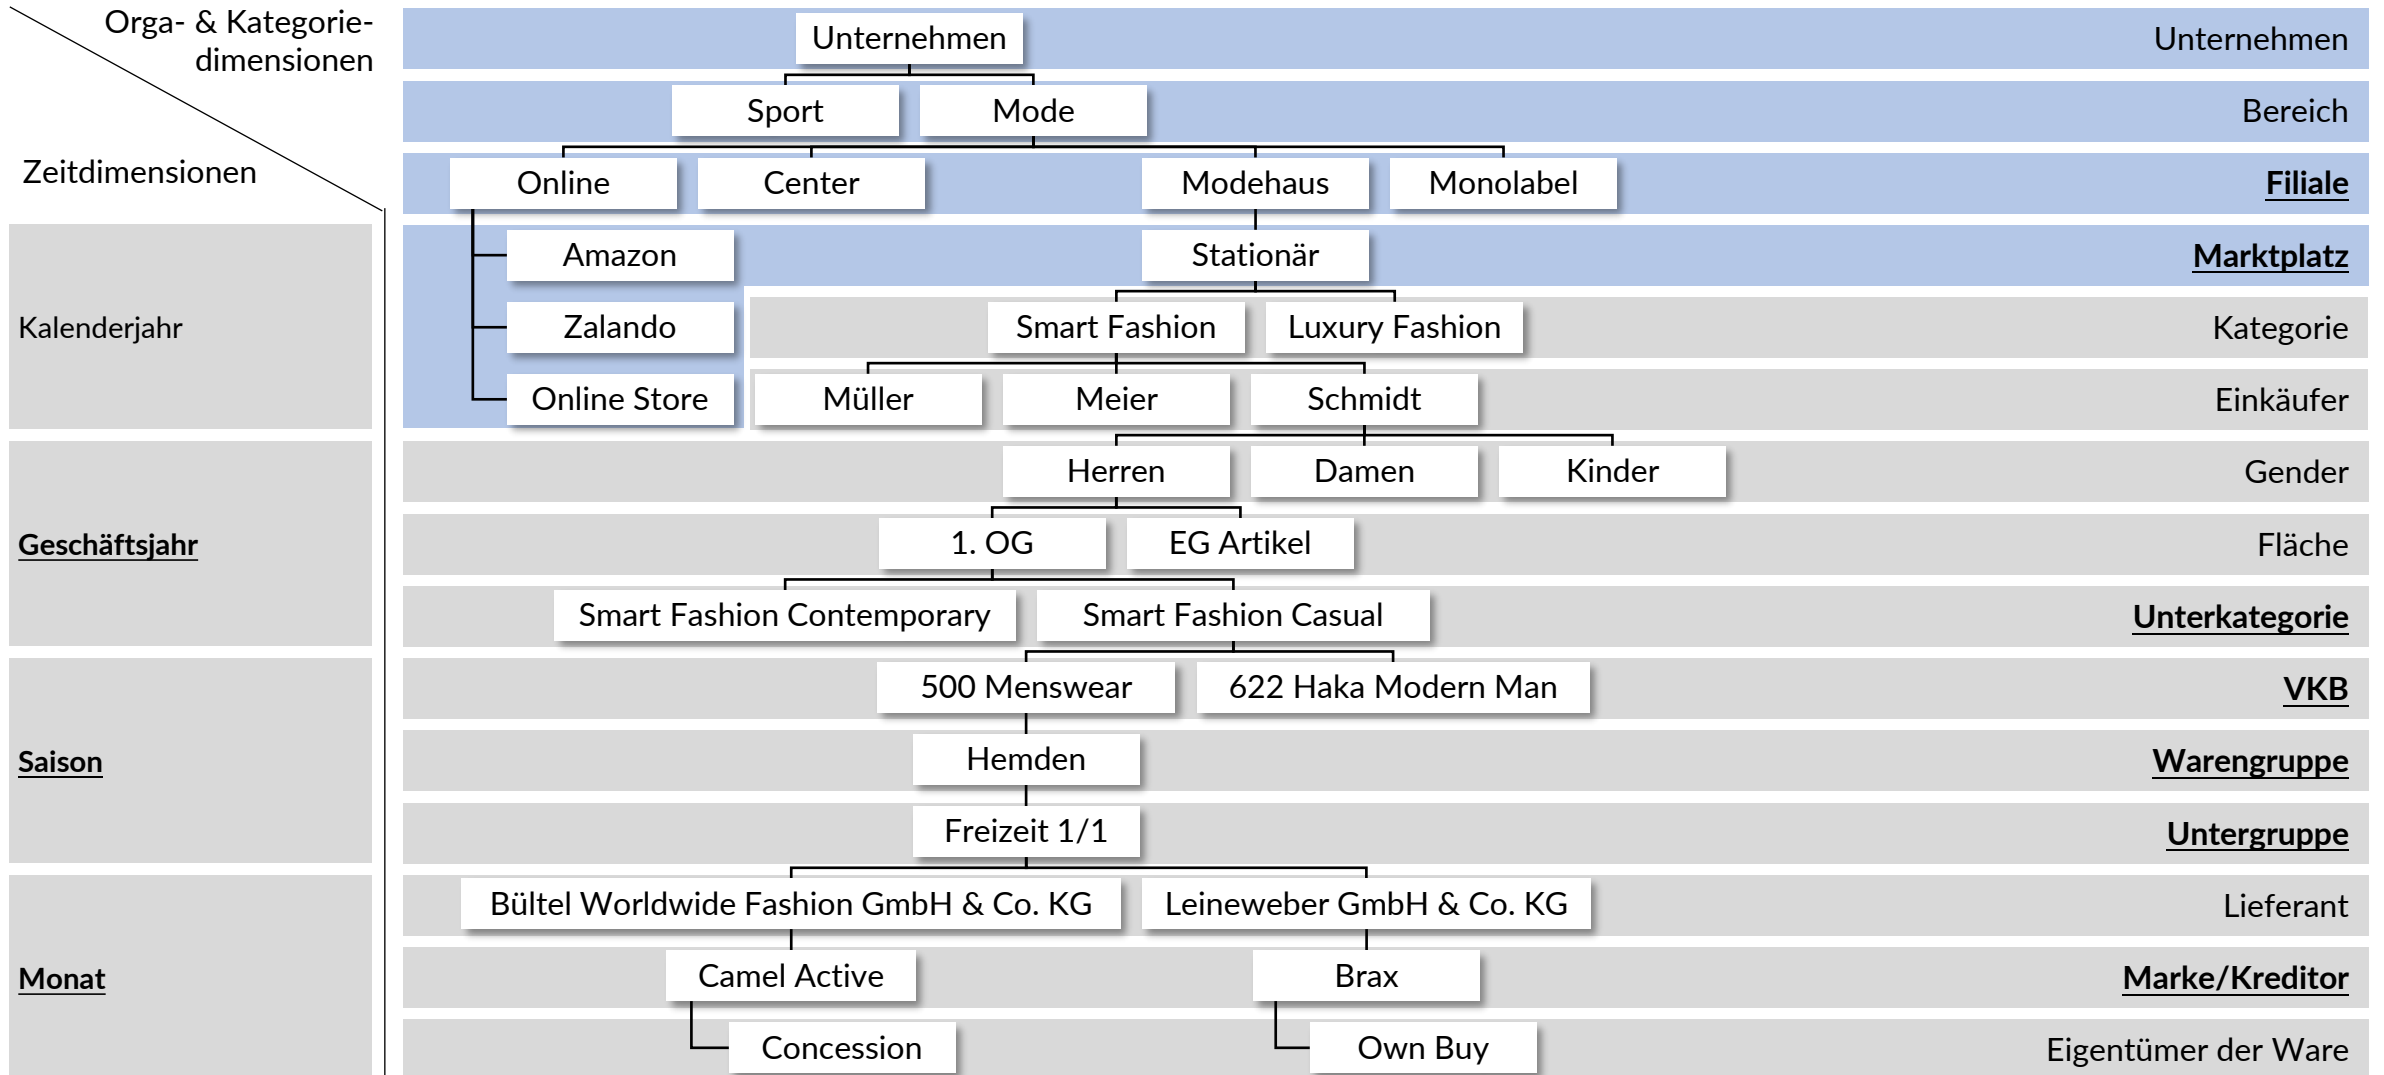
Orga- & Kategoriedimensionen

Zeitdimensionen

Unternehmen
Unternehmen

Sport
Mode
Bereich

Online
Center
Modehaus
Monolabel
Filiale

Amazon
Stationär
Marktplatz

Kalenderjahr

Zalando
Smart Fashion
Luxury Fashion
Kategorie

Online Store
Müller
Meier
Schmidt
Einkäufer

Herren
Damen
Kinder
Gender

Geschäftsjahr

1. OG
EG Artikel
Fläche

Smart Fashion Contemporary
Smart Fashion Casual
Unterkategorie

500 Menswear
622 Haka Modern Man
VKB

Saison

Hemden
Warengruppe

Freizeit 1/1
Untergruppe

Bültel Worldwide Fashion GmbH & Co. KG
Leineweber GmbH & Co. KG
Lieferant

Monat

Camel Active
Brax
Marke/Kreditor

Concession
Own Buy
Eigentümer der Ware